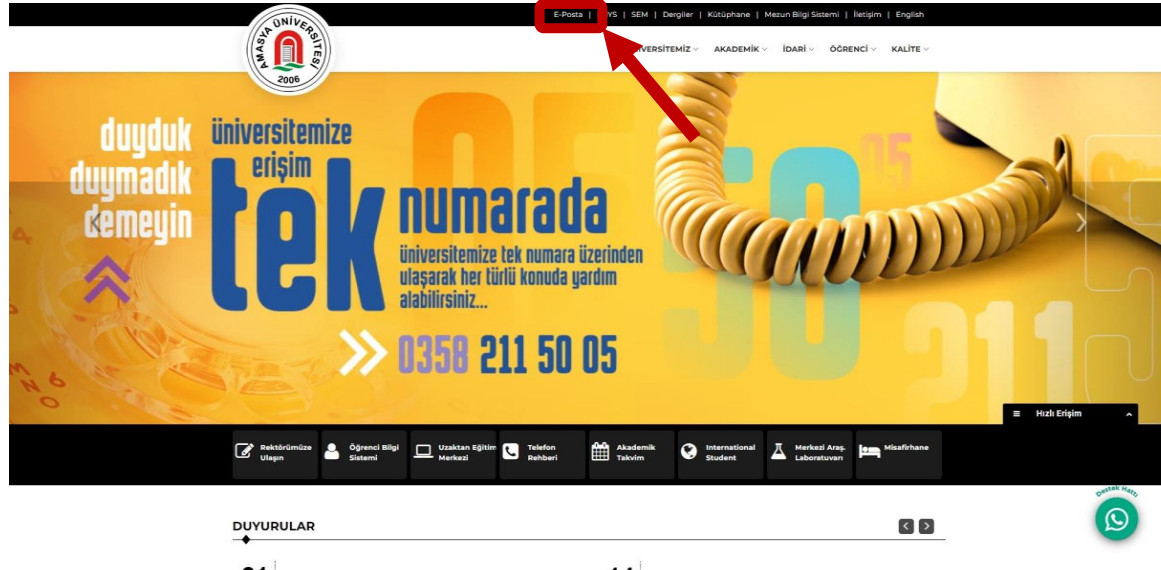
E-Posta | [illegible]YS | SEM | Dergiler | Kütüphane | Mezun Bilgi Sistemi | İletişim | English

AMASYA ÜNİVERSİTESİ 2006

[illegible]VERSİTEMİZ AKADEMİK İDARİ ÖĞRENCİ KALİTE

duyduk duymadık demeyin

üniversitemize erişim tek numarada

üniversitemize tek numara üzerinden ulaşarak her türlü konuda yardım alabilirsiniz...

0358 211 50 05

Hızlı Erişim

Rektörümüze Ulaşın
Öğrenci Bilgi Sistemi
Uzaktan Eğitim Merkezi
Telefon Rehberi
Akademik Takvim
International Student
Merkezi Araş. Laboratuvarı
Misafirhane

Destek Hattı

DUYURULAR